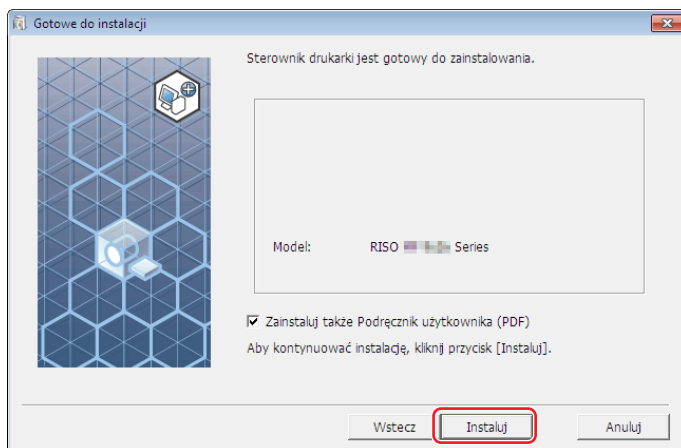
Gotowe do instalacji

Sterownik drukarki jest gotowy do zainstalowania.

Model: RISO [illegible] Series

☑ Zainstaluj także Podręcznik użytkownika (PDF)

Aby kontynuować instalację, kliknij przycisk [Instaluj].

Wstecz | Instaluj | Anuluj